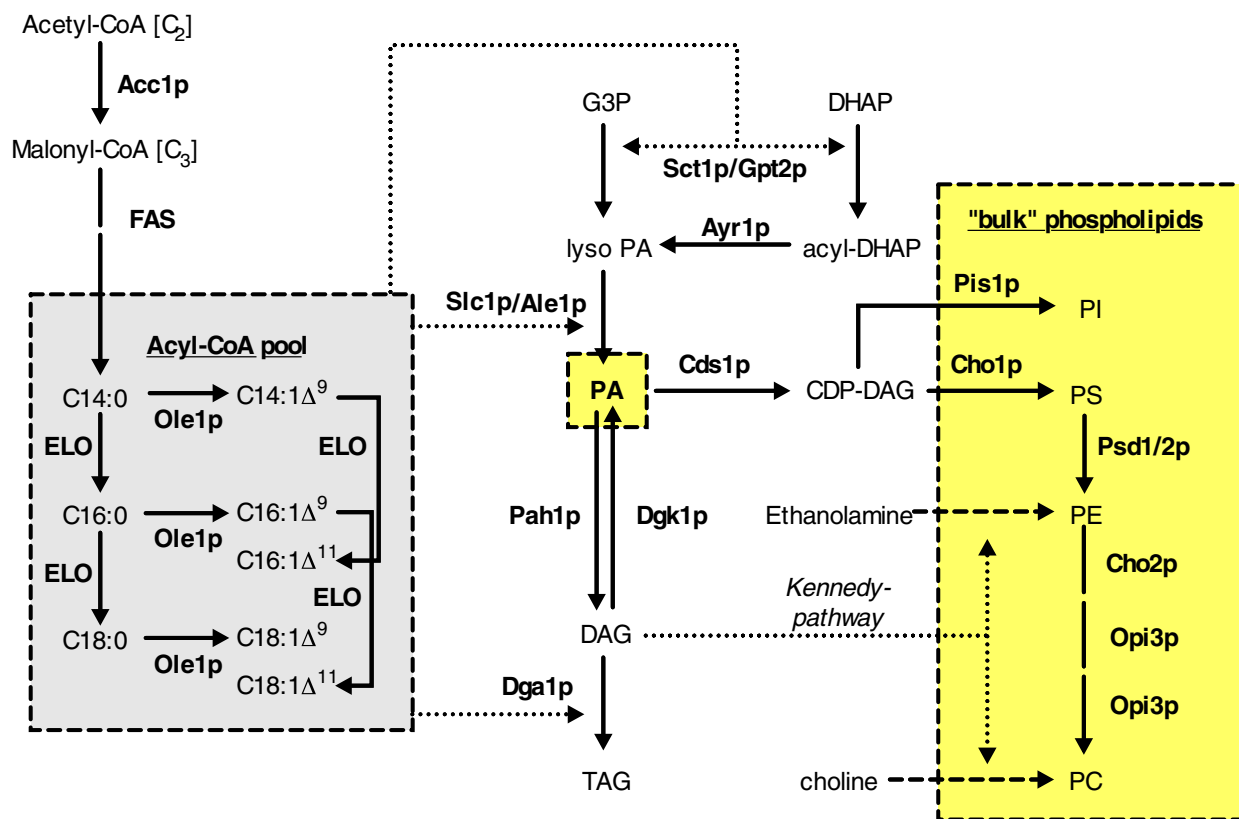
Acetyl-CoA [$C_2$]

Acc1p

Malonyl-CoA [$C_3$]

FAS

Acyl-CoA pool

C14:0

Ole1p

C14:1$\Delta^9$

ELO

ELO

C16:0

Ole1p

C16:1$\Delta^9$

C16:1$\Delta^{11}$

ELO

ELO

C18:0

Ole1p

C18:1$\Delta^9$

C18:1$\Delta^{11}$

G3P

DHAP

Sct1p/Gpt2p

Ayr1p

lyso PA

acyl-DHAP

Slc1p/Ale1p

PA

Cds1p

CDP-DAG

Pah1p

Dgk1p

DAG

Dga1p

TAG

"bulk" phospholipids

Pis1p

PI

Cho1p

PS

Psd1/2p

Ethanolamine

PE

Kennedy-pathway

Cho2p

Opi3p

Opi3p

choline

PC